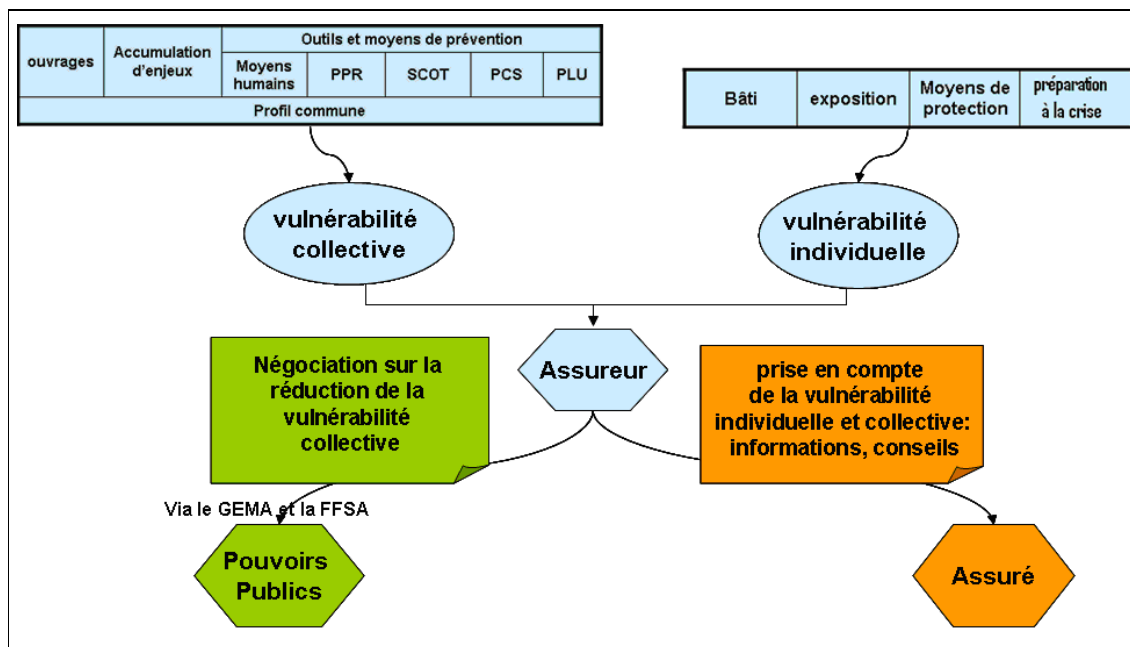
| ouvrages | Accumulation d'enjeux | Outils et moyens de prévention | | | | |
|---|---|---|---|---|---|---|
| | | Moyens humains | PPR | SCOT | PCS | PLU |
| Profil commune | | | | | | |

| Bâti | exposition | Moyens de protection | préparation à la crise |
|---|---|---|---|

vulnérabilité collective

vulnérabilité individuelle

Négociation sur la réduction de la vulnérabilité collective

Assureur

prise en compte de la vulnérabilité individuelle et collective: informations, conseils

Via le GEMA et la FFSA

Pouvoirs Publics

Assuré